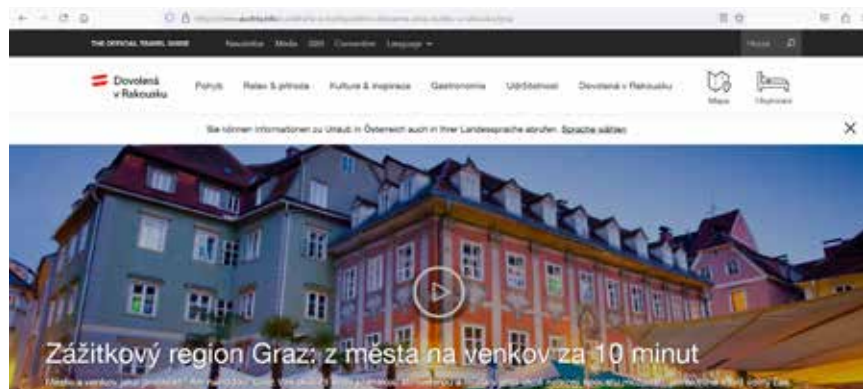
THE OFFICIAL TRAVEL GUIDE Newsletter Media ÖW Convention Language

Hledat

Dovolená v Rakousku

Pohyb Relax & příroda Kultura & inspirace Gastronomie Udržitelnost Dovolená v Rakousku

Mapa Ubytování

Sie können Informationen zu Urlaub in Österreich auch in Ihrer Landessprache abrufen. Sprache wählen

Zážitkový region Graz: z města na venkov za 10 minut

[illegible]